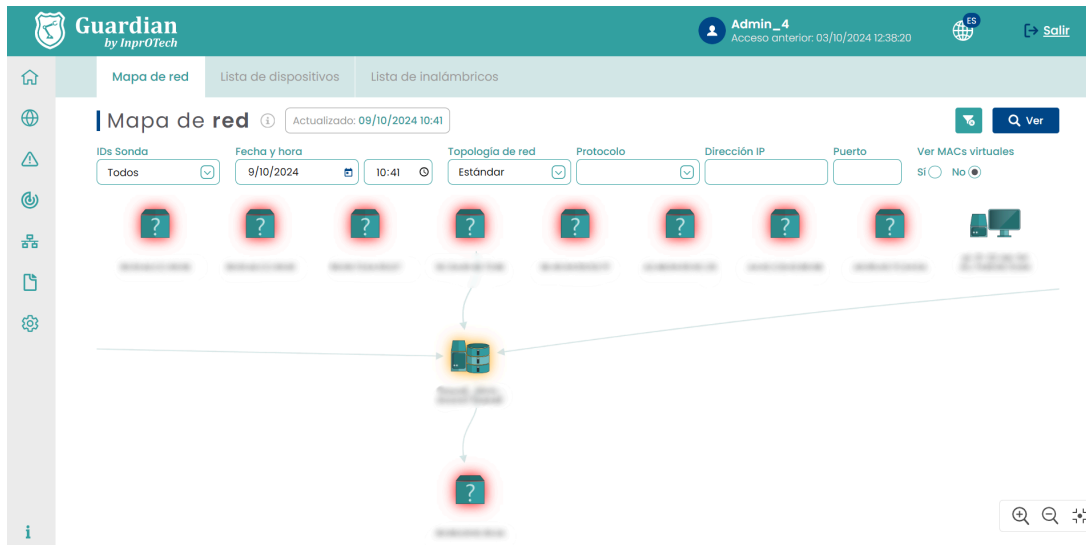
Guardian
by InprOTech

Admin_4
Acceso anterior: 03/10/2024 12:38:20

ES

Salir

Mapa de red | Lista de dispositivos | Lista de inalámbricos

Mapa de red

Actualizado: 09/10/2024 10:41

Ver

IDs Sonda
Todos

Fecha y hora
9/10/2024
10:41

Topología de red
Estándar

Protocolo

Dirección IP

Puerto

Ver MACs virtuales
Sí No

?
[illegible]

?
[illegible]

?
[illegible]

?
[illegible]

?
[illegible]

?
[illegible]

?
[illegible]

?
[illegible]

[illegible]

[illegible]

?
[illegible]

i